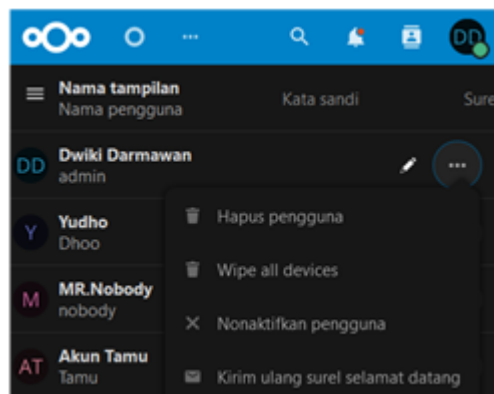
DD

Nama tampilan
Nama pengguna

Kata sandi

Sure

DD Dwiki Darmawan
admin

Y Yudho
Dhoo

M MR.Nobody
nobody

AT Akun Tamu
Tamu

Hapus pengguna

Wipe all devices

Nonaktifkan pengguna

Kirim ulang surel selamat datang